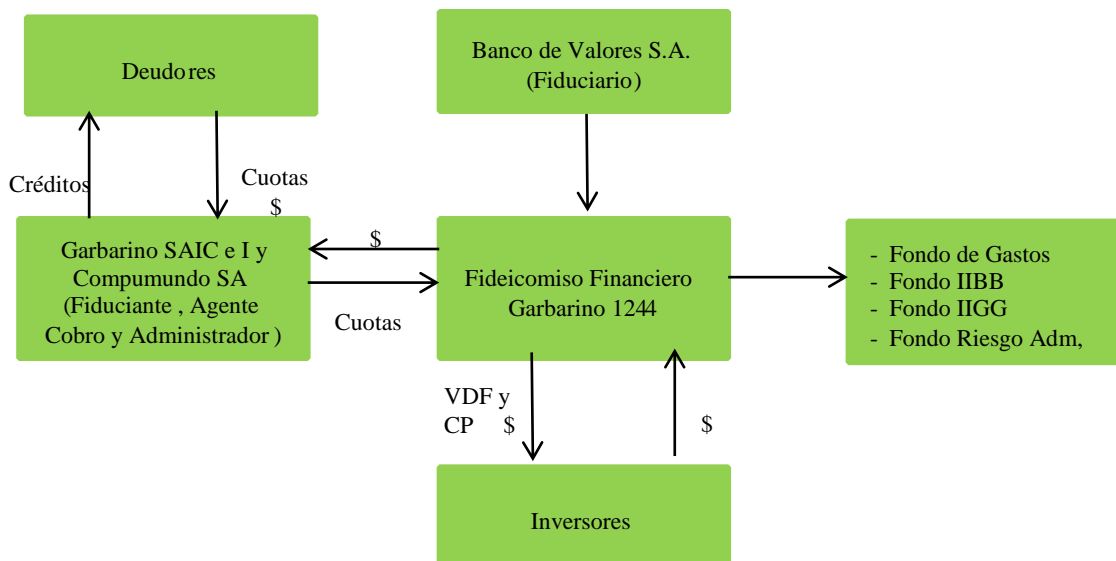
Deudores

Banco de Valores S.A.
(Fiduciario)

Créditos

Cuotas
$

Garbarino SAIC e I y Compumundo SA (Fiduciante , Agente Cobro y Administrador )

$

Cuotas

Fideicomiso Financiero Garbarino 1244

- Fondo de Gastos
- Fondo IIBB
- Fondo IIGG
- Fondo Riesgo Adm,

VDF y
CP $

$

Inversores